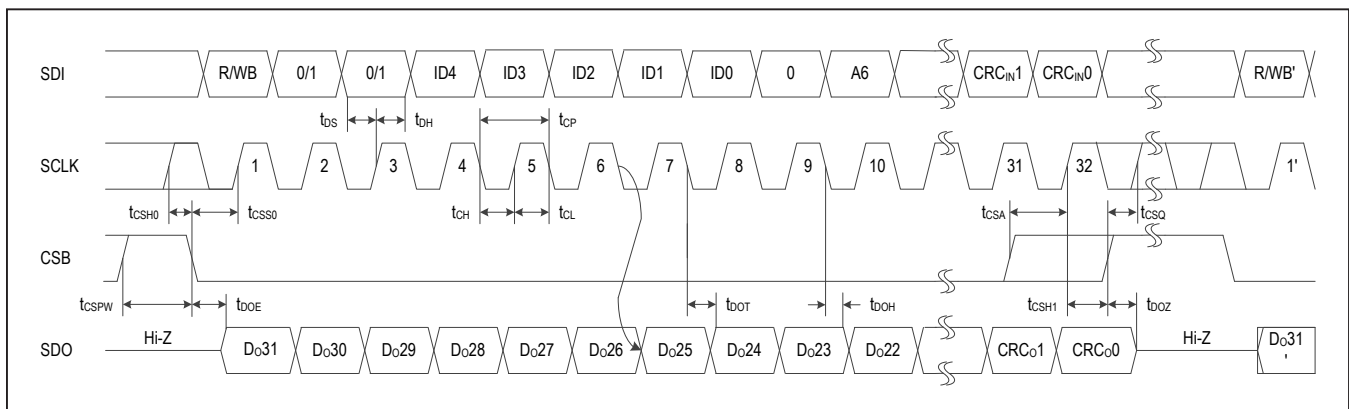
SDI
R/WB
0/1
0/1
ID4
ID3
ID2
ID1
ID0
0
A6
$CRC_{IN}1$
$CRC_{IN}0$
R/WB'

$t_{DS}$
$t_{DH}$
$t_{CP}$

SCLK
1
2
3
4
5
6
7
8
9
10
31
32
1'

$t_{CSH0}$
$t_{CSS0}$
$t_{CH}$
$t_{CL}$
$t_{CSA}$
$t_{CSQ}$

CSB

$t_{CSPW}$
$t_{DOE}$
$t_{DOT}$
$t_{DOH}$
$t_{CSH1}$
$t_{DOZ}$

SDO
Hi-Z
$D_O31$
$D_O30$
$D_O29$
$D_O28$
$D_O27$
$D_O26$
$D_O25$
$D_O24$
$D_O23$
$D_O22$
$CRC_O1$
$CRC_O0$
Hi-Z
$D_O31$ '